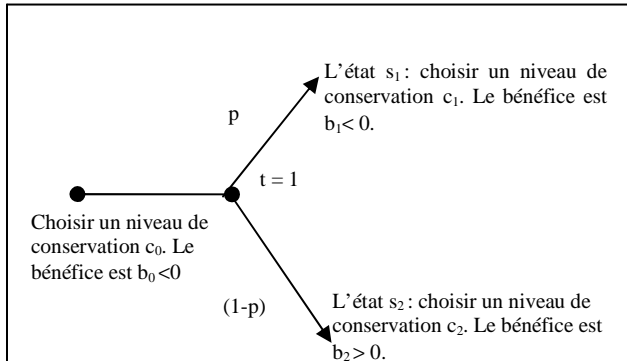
L'état $s_1$ : choisir un niveau de conservation $c_1$. Le bénéfice est $b_1 < 0$.

p

t = 1

Choisir un niveau de conservation $c_0$. Le bénéfice est $b_0 < 0$

(1-p)

L'état $s_2$ : choisir un niveau de conservation $c_2$. Le bénéfice est $b_2 > 0$.